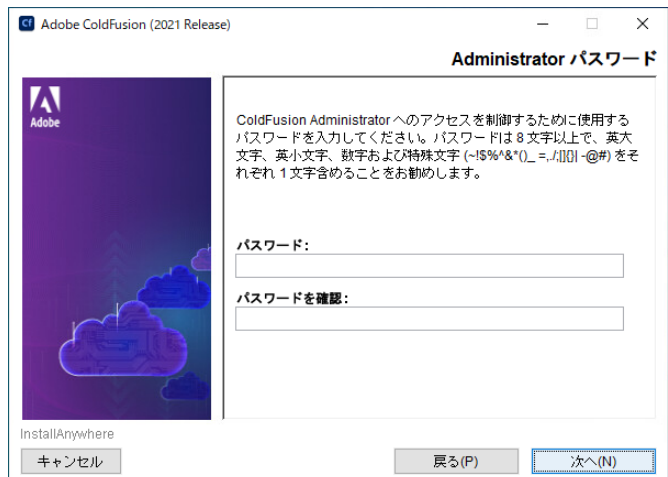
Cf Adobe ColdFusion (2021 Release)

Administrator パスワード

Adobe

ColdFusion Administrator へのアクセスを制御するために使用するパスワードを入力してください。パスワードは 8 文字以上で、英大文字、英小文字、数字および特殊文字 (~!$%^&*()_ =,./;[]{}| -@#) をそれぞれ 1 文字含めることをお勧めします。

パスワード:

パスワードを確認:

InstallAnywhere

キャンセル

戻る(P)

次へ(N)